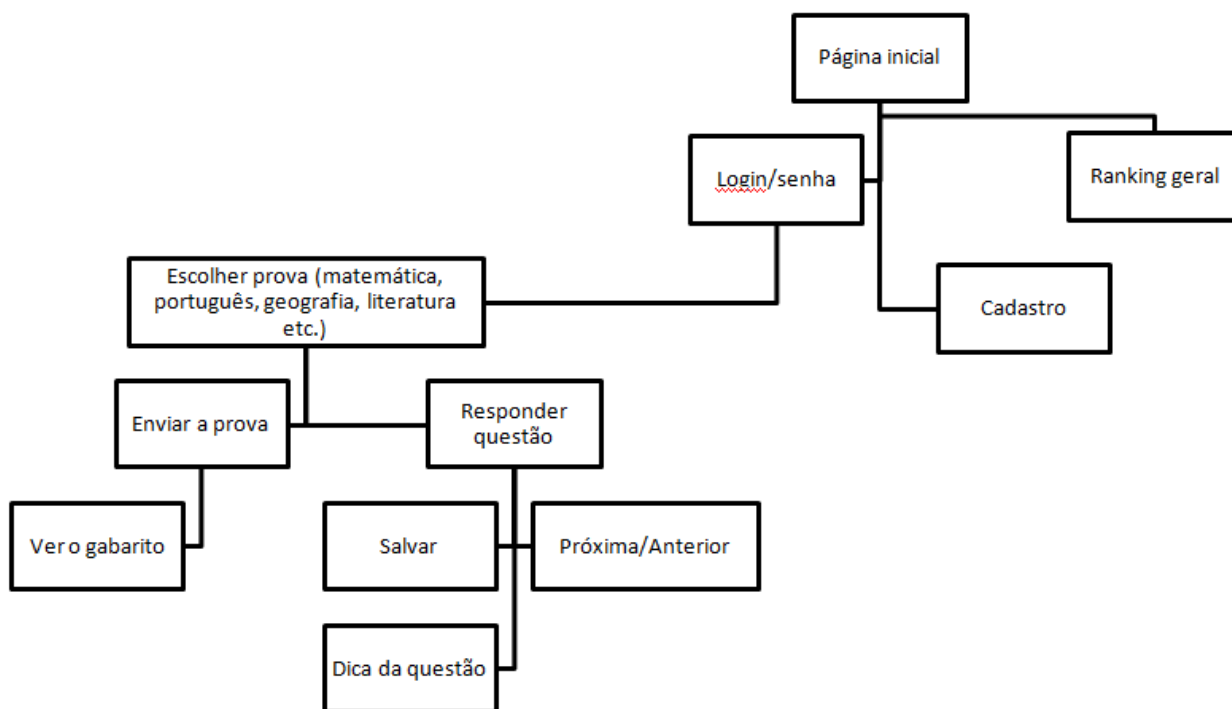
Página inicial

Login/senha

Ranking geral

Cadastro

Escolher prova (matemática, português, geografia, literatura etc.)

Enviar a prova

Responder questão

Ver o gabarito

Salvar

Próxima/Anterior

Dica da questão